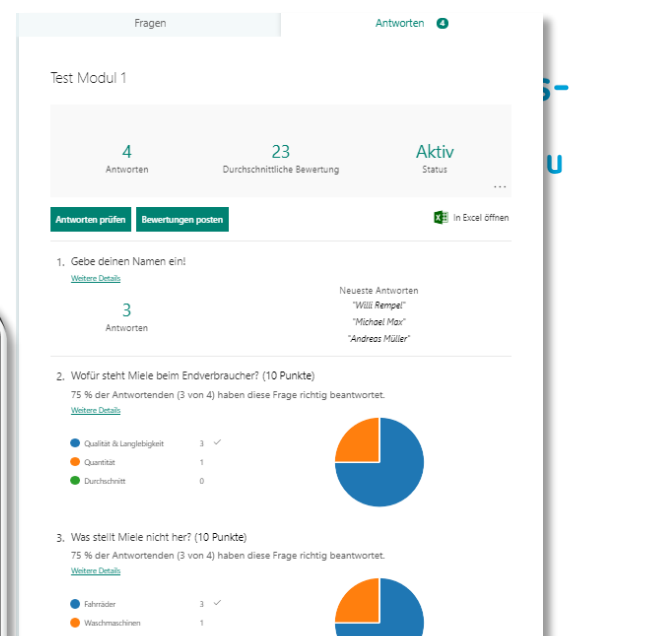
Fragen

Antworten 4

Test Modul 1

4
Antworten

23
Durchschnittliche Bewertung

Aktiv
Status

...

Antworten prüfen

Bewertungen posten

In Excel öffnen

1. Gebe deinen Namen ein!
Weitere Details

3
Antworten

Neueste Antworten
"Willi Rempel"
"Michael Max"
"Andreas Müller"

2. Wofür steht Miele beim Endverbraucher? (10 Punkte)
75 % der Antwortenden (3 von 4) haben diese Frage richtig beantwortet.
Weitere Details

Qualität & Langlebigkeit 3 ✓
Quantität 1
Durchschnitt 0

3. Was stellt Miele nicht her? (10 Punkte)
75 % der Antwortenden (3 von 4) haben diese Frage richtig beantwortet.
Weitere Details

Fahrräder 3 ✓
Waschmaschinen 1

s-
u